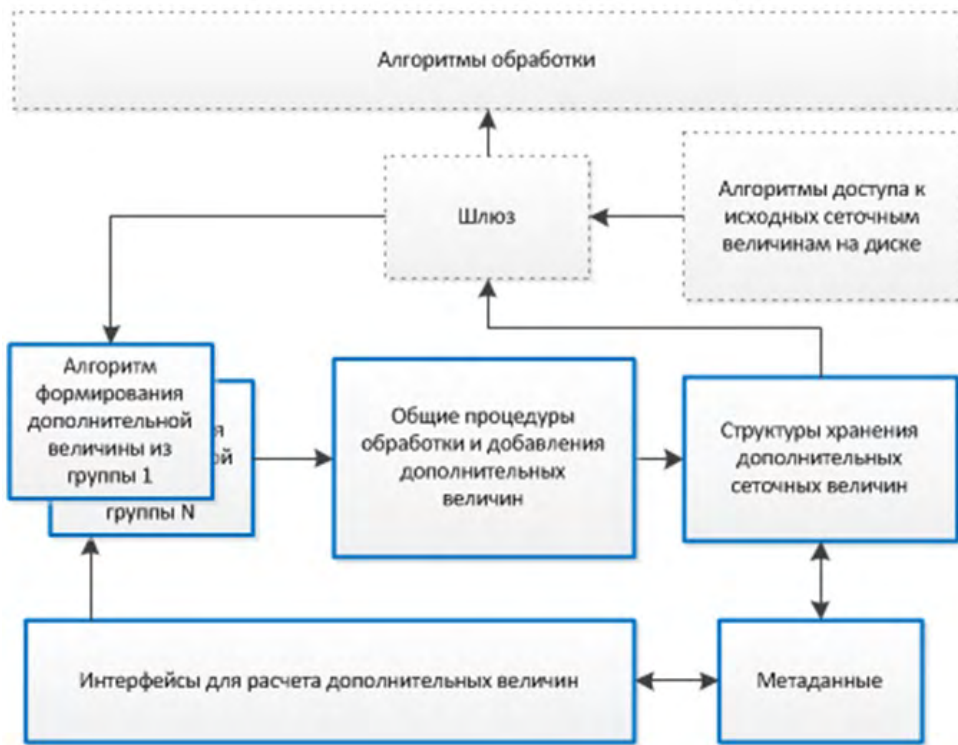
Алгоритмы обработки

Шлюз

Алгоритмы доступа к исходных сеточным величинам на диске

Алгоритм формирования дополнительной величины из группы 1

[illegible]ия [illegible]ой группы N

Общие процедуры обработки и добавления дополнительных величин

Структуры хранения дополнительных сеточных величин

Интерфейсы для расчета дополнительных величин

Метаданные